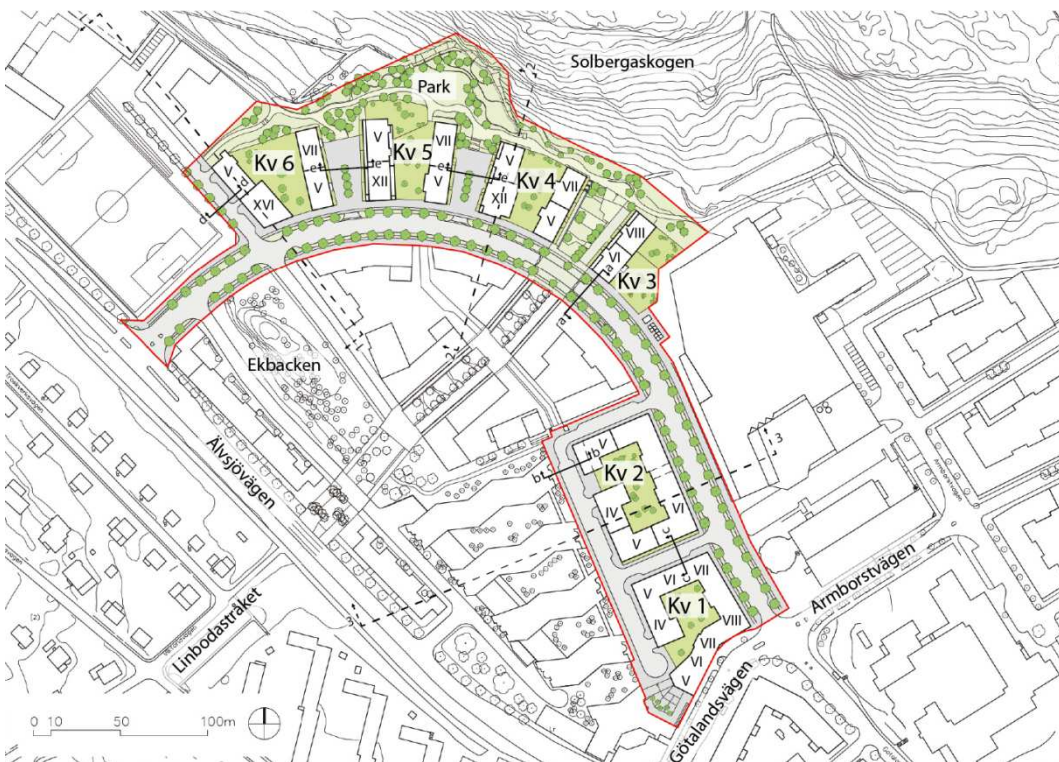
Solbergaskogen

Park

Kv 6
VII
V
d
XVI
d
e

Kv 5
V
e
XII
VII
V

Kv 4
V
e
XII
V
VII
VIII
VI
a
Kv 3
a

Ekbacken

Kv 2
b
V
IV
VI
V
c

Kv 1
c
VI
VII
V
IV
VIII
VII
VI
V

Älvsjövägen
Linbodastråket
Götalandsvägen
Armborstvägen

3
3
2
1

0 10 50 100m